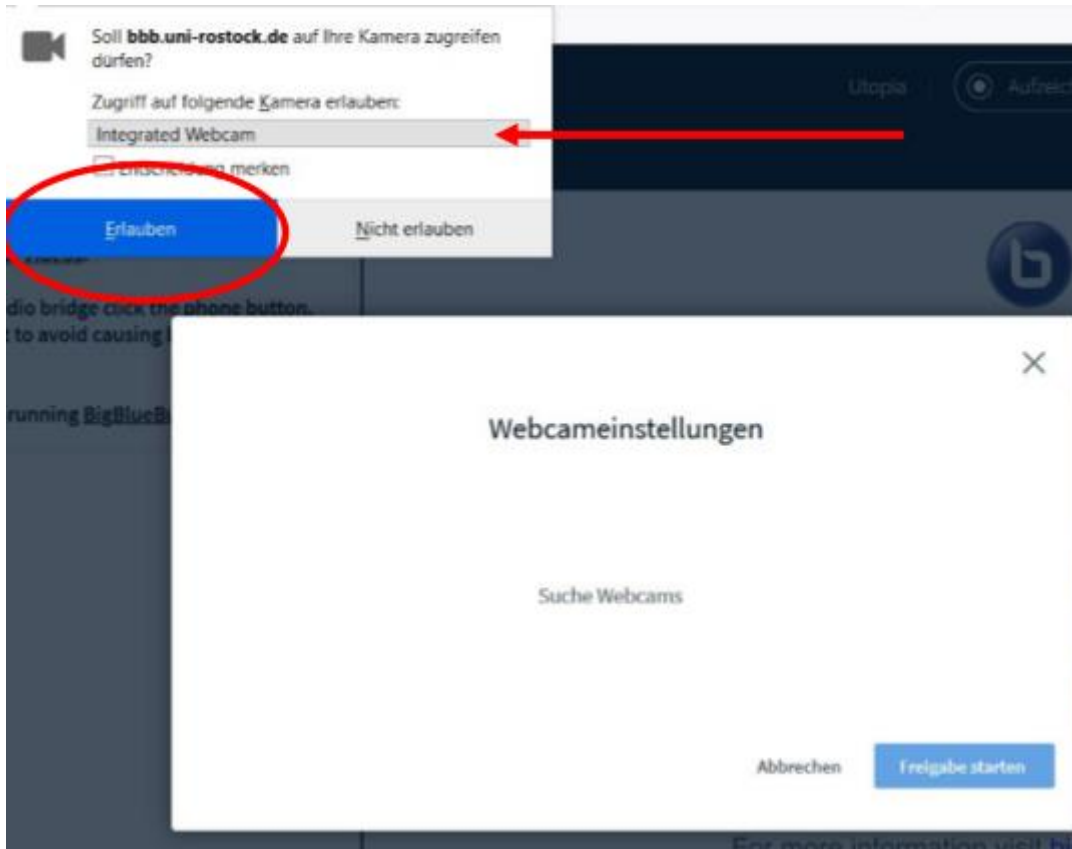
Soll **bbb.uni-rostock.de** auf Ihre Kamera zugreifen dürfen?

Zugriff auf folgende Kamera erlauben:

Integrated Webcam

Entscheidung merken

Erlauben

Nicht erlauben

Utopia

Aufzeic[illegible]

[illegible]dio bridge click the phone button.

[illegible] to avoid causing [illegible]

running BigBlueB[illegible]

Webcameinstellungen

Suche Webcams

Abbrechen

Freigabe starten

For more information visit b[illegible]